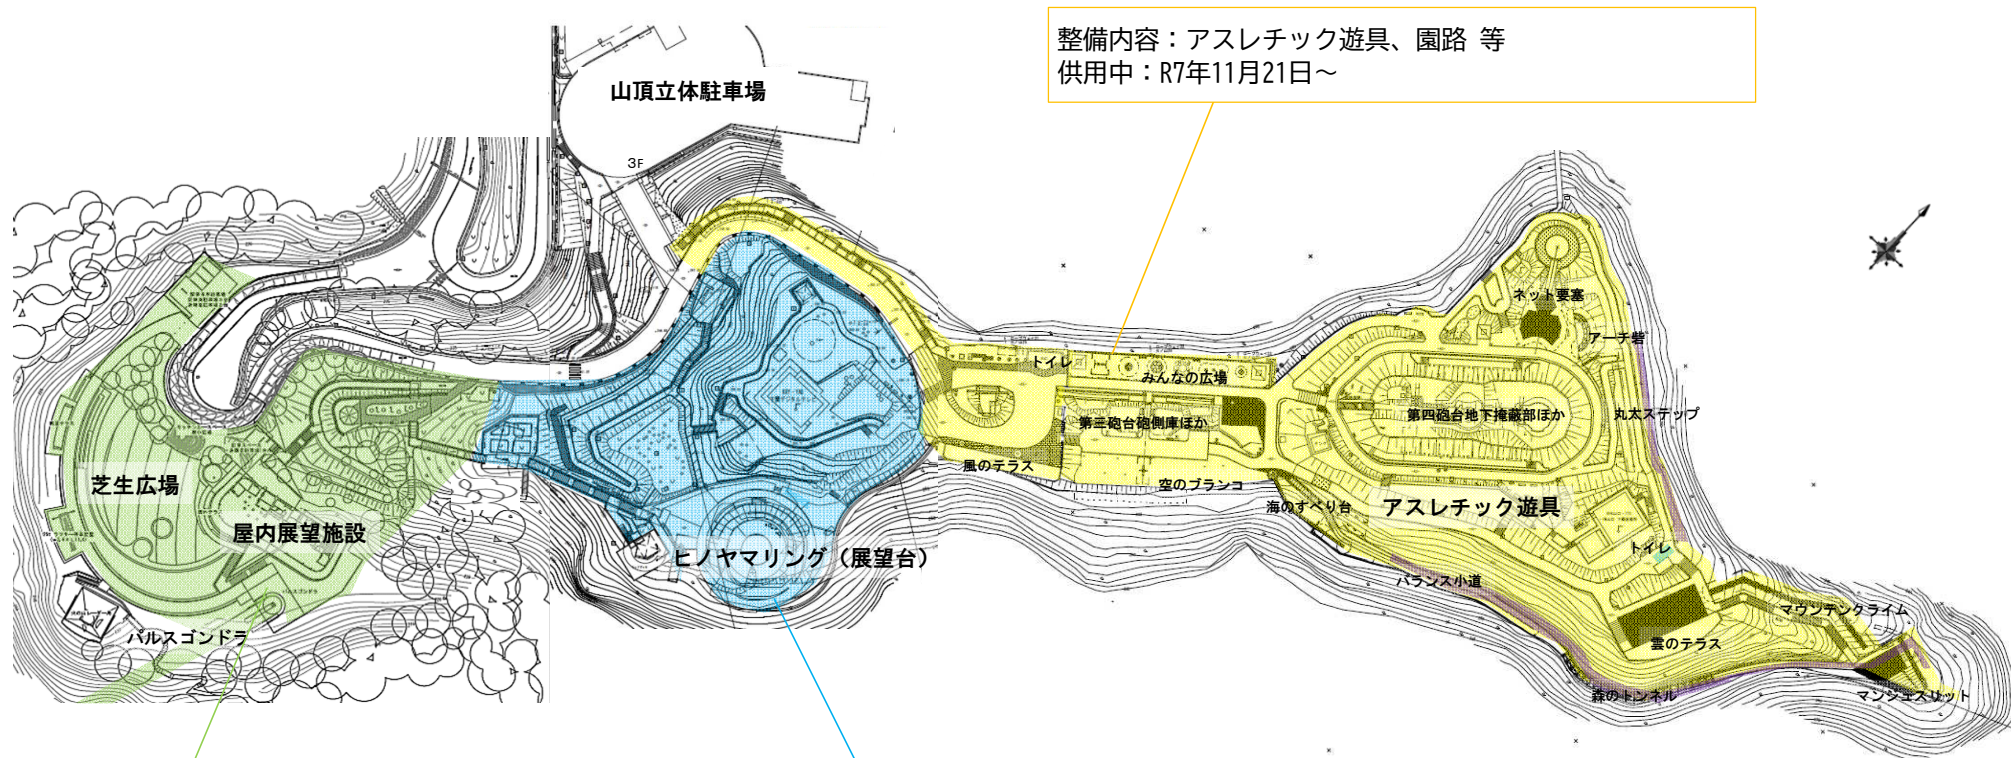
整備内容：アスレチック遊具、園路 等
供用中：R7年11月21日～

山頂立体駐車場

3F

芝生広場

屋内展望施設

パルスゴンドラ

ヒノヤマリング（展望台）

トイレ

みんなの広場

第三砲台砲側庫ほか

風のテラス

空のブランコ

海のすべり台

ネット要塞

アーチ砦

第四砲台地下掩蔽部ほか

丸太ステップ

アスレチック遊具

トイレ

バランス小道

マウンテンクライム

雲のテラス

森のトンネル

マジェスリット